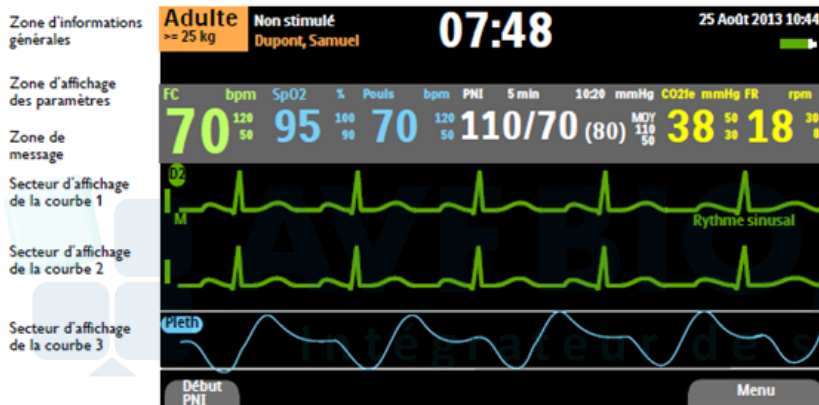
Zone d'informations générales

Zone d'affichage des paramètres

Zone de message

Secteur d'affichage de la courbe 1

Secteur d'affichage de la courbe 2

Secteur d'affichage de la courbe 3

Adulte
>= 25 kg

Non stimulé
Dupont, Samuel

07:48

25 Août 2013 10:44

FC bpm
70
120
50

SpO2 %
95
100
90

Pouls bpm
70
120
50

PNI 5 min 10:20 mmHg
110/70 (80)
MOY
110
50

CO2fe mmHg
38
50
30

FR rpm
18
30
8

D2
M
Rythme sinusal

AVFBIO
Intégrateur de s

Pleth

Début PNI

Menu